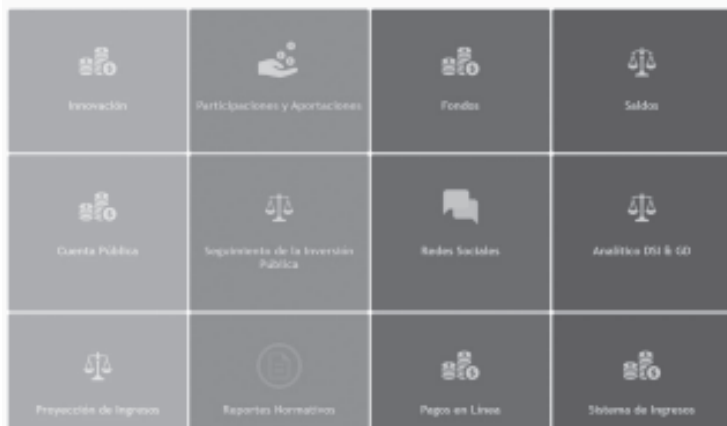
Innovación

Participaciones y Aportaciones

Fondos

Saldos

Cuenta Pública

Seguimiento de la Inversión Pública

Redes Sociales

Analítica DSI & GD

Proyección de Ingresos

Reportes Normativos

Pagos en Línea

Sistema de Ingresos